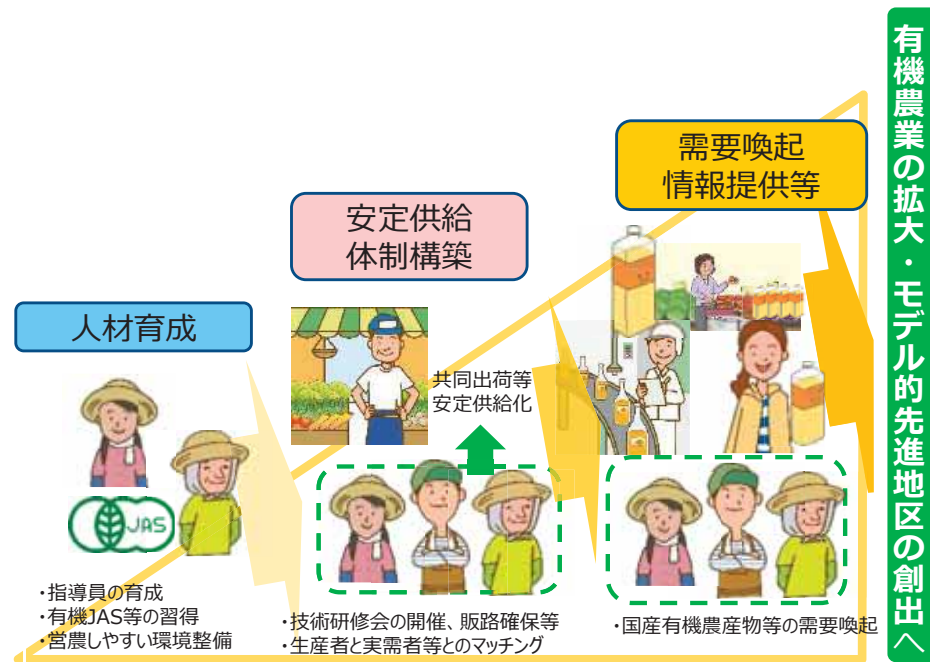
有機農業の拡大・モデル的先進地区の創出へ

需要喚起
情報提供等

安定供給
体制構築

人材育成

共同出荷等
安定供給化

JAS

・指導員の育成
・有機JAS等の習得
・営農しやすい環境整備

・技術研修会の開催、販路確保等
・生産者と実需者等とのマッチング

・国産有機農産物等の需要喚起